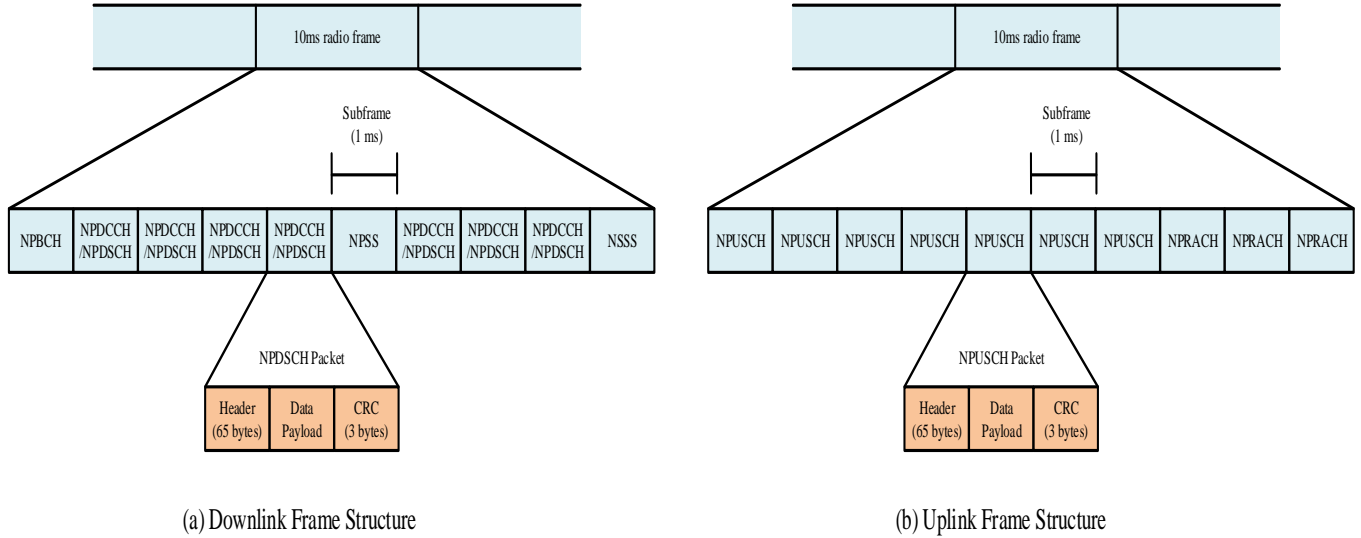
10ms radio frame

Subframe (1 ms)

NPBCH
NPDCCH /NPDSCH
NPDCCH /NPDSCH
NPDCCH /NPDSCH
NPDCCH /NPDSCH
NPSS
NPDCCH /NPDSCH
NPDCCH /NPDSCH
NPDCCH /NPDSCH
NSSS

NPDSCH Packet

Header (65 bytes)
Data Payload
CRC (3 bytes)

(a) Downlink Frame Structure

10ms radio frame

Subframe (1 ms)

NPUSCH
NPUSCH
NPUSCH
NPUSCH
NPUSCH
NPUSCH
NPUSCH
NPRACH
NPRACH
NPRACH

NPUSCH Packet

Header (65 bytes)
Data Payload
CRC (3 bytes)

(b) Uplink Frame Structure